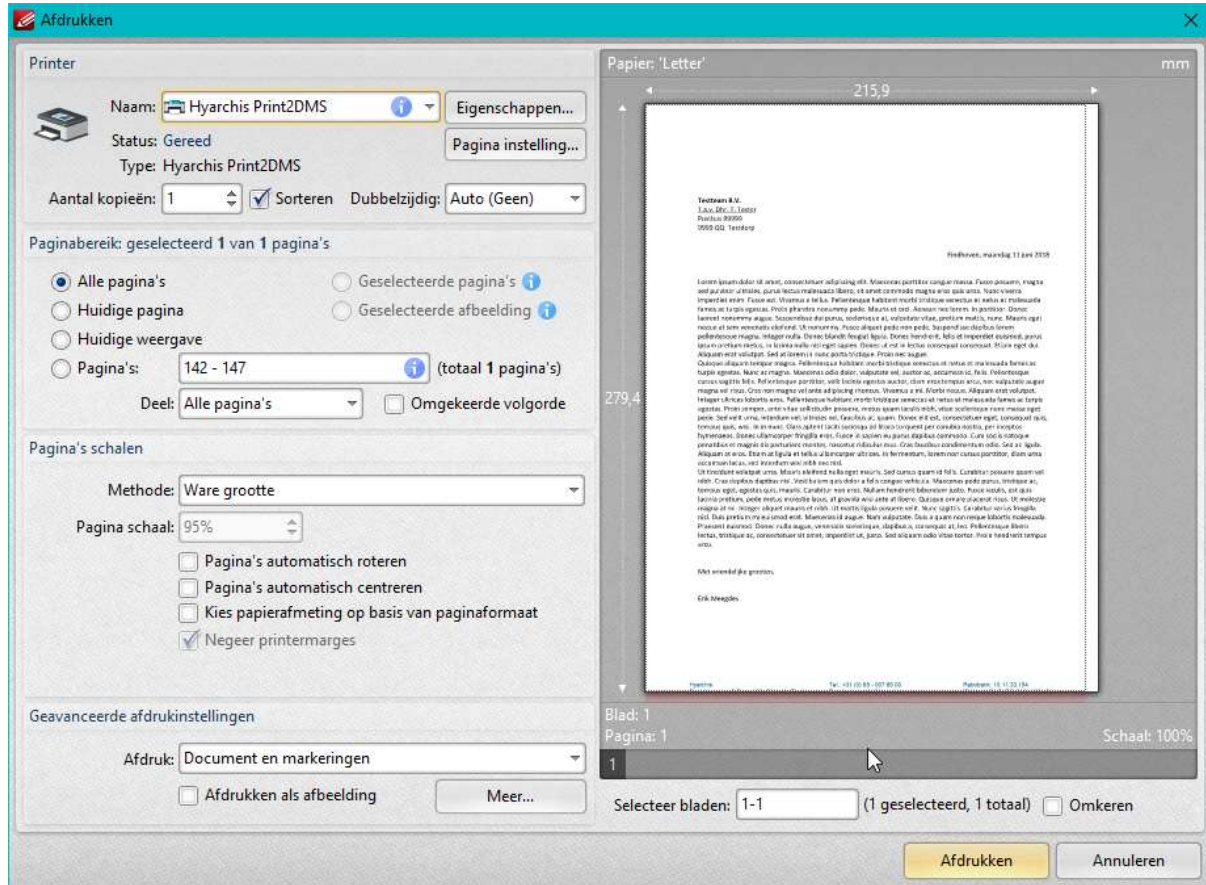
Afdrukken

Printer

Naam: Hyarchis Print2DMS

Eigenschappen...

Status: Gereed

Pagina instelling...

Type: Hyarchis Print2DMS

Aantal kopieën: 1

Sorteren

Dubbelzijdig: Auto (Geen)

Paginabereik: geselecteerd 1 van 1 pagina's

Alle pagina's

Geselecteerde pagina's

Huidige pagina

Geselecteerde afbeelding

Huidige weergave

Pagina's: 142 - 147

(totaal 1 pagina's)

Deel: Alle pagina's

Omgekeerde volgorde

Pagina's schalen

Methode: Ware grootte

Pagina schaal: 95%

Pagina's automatisch roteren

Pagina's automatisch centreren

Kies papierafmeting op basis van paginaformaat

Negeer printermarges

Geavanceerde afdrukinstellingen

Afdruk: Document en markeringen

Afdrukken als afbeelding

Meer...

Papier: 'Letter'

mm

215,9

279,4

Testteam B.V.
t.a.v. Dhr. T. Tester
Postbus 99999
9999 QQ Testdorp

Eindhoven, maandag 11 juni 2018

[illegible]

Met vriendelijke groeten,

Erik Meegdes

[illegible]

Blad: 1

Pagina: 1

Schaal: 100%

1

Selecteer bladen: 1-1

(1 geselecteerd, 1 totaal)

Omkeren

Afdrukken

Annuleren